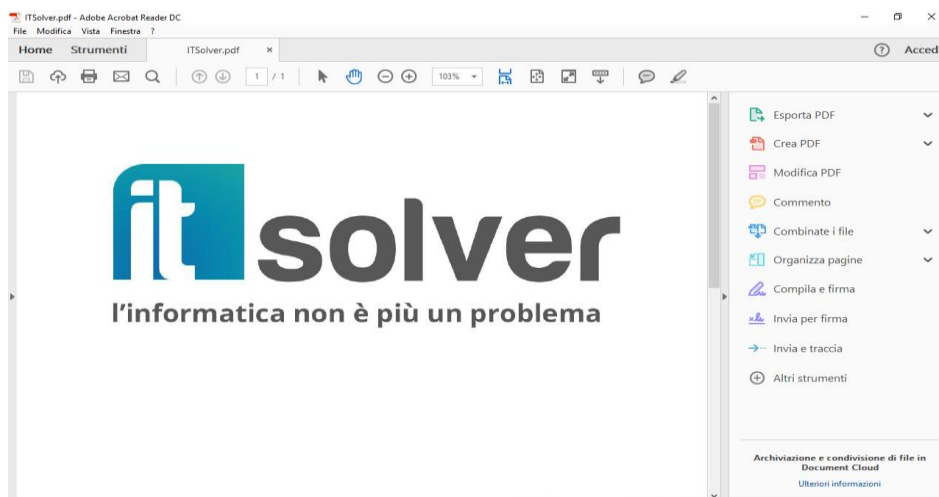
ITSolver.pdf - Adobe Acrobat Reader DC
File Modifica Vista Finestra ?
Home Strumenti ITSolver.pdf ×
Acced
1 / 1
103%

it solver
l'informatica non è più un problema

Esporta PDF
Crea PDF
Modifica PDF
Commento
Combinate i file
Organizza pagine
Compila e firma
Invia per firma
Invia e traccia
Altri strumenti

Archiviazione e condivisione di file in Document Cloud
Ulteriori informazioni